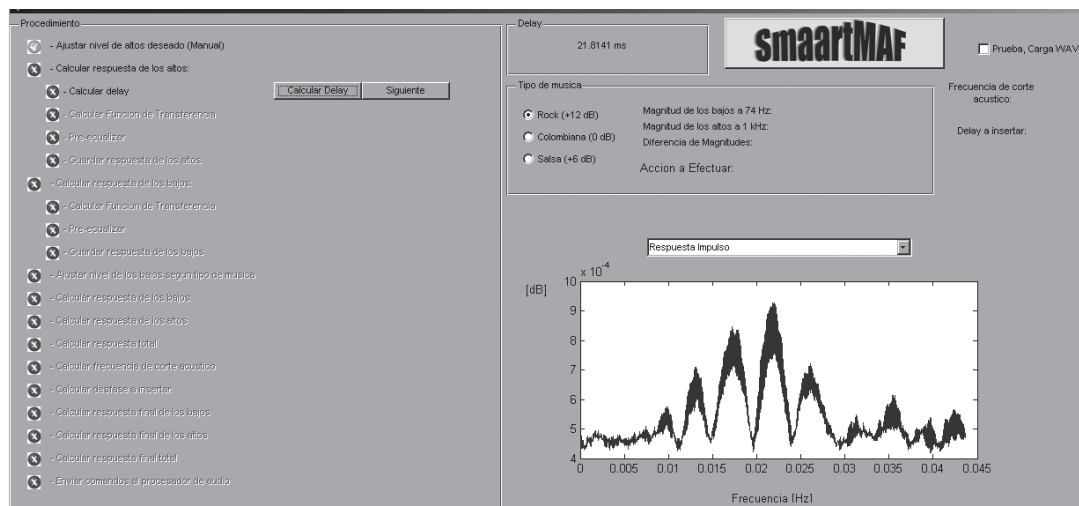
Procedimiento

- Ajustar nivel de altos deseado (Manual)

- Calcular respuesta de los altos:

- Calcular delay

Calcular Delay

Siguiente

- Calcular Funcion de Transferencia

- Pre-ecualizar

- Guardar respuesta de los altos

- Calcular respuesta de los bajos:

- Calcular Funcion de Transferencia

- Pre-ecualizar

- Guardar respuesta de los bajos

- Ajustar nivel de los bajos segun tipo de musica

- Calcular respuesta de los bajos

- Calcular respuesta de los altos

- Calcular respuesta total

- Calcular frecuencia de corte acustico

- Calcular desfase a insertar

- Calcular respuesta final de los bajos

- Calcular respuesta final de los altos

- Calcular respuesta final total

- Enviar comandos al procesador de audio

Delay

21.8141 ms

SmaartMAF

Prueba, Carga WAV

Tipo de musica

Rock (+12 dB)

Colombiana (0 dB)

Salsa (+6 dB)

Magnitud de los bajos a 74 Hz:

Magnitud de los altos a 1 kHz:

Diferencia de Magnitudes:

Accion a Efectuar:

Frecuencia de corte acustico:

Delay a insertar:

Respuesta Impulso

$x\ 10^{-4}$

[dB]

10

9

8

7

6

5

4

0

0.005

0.01

0.015

0.02

0.025

0.03

0.035

0.04

0.045

Frecuencia [Hz]